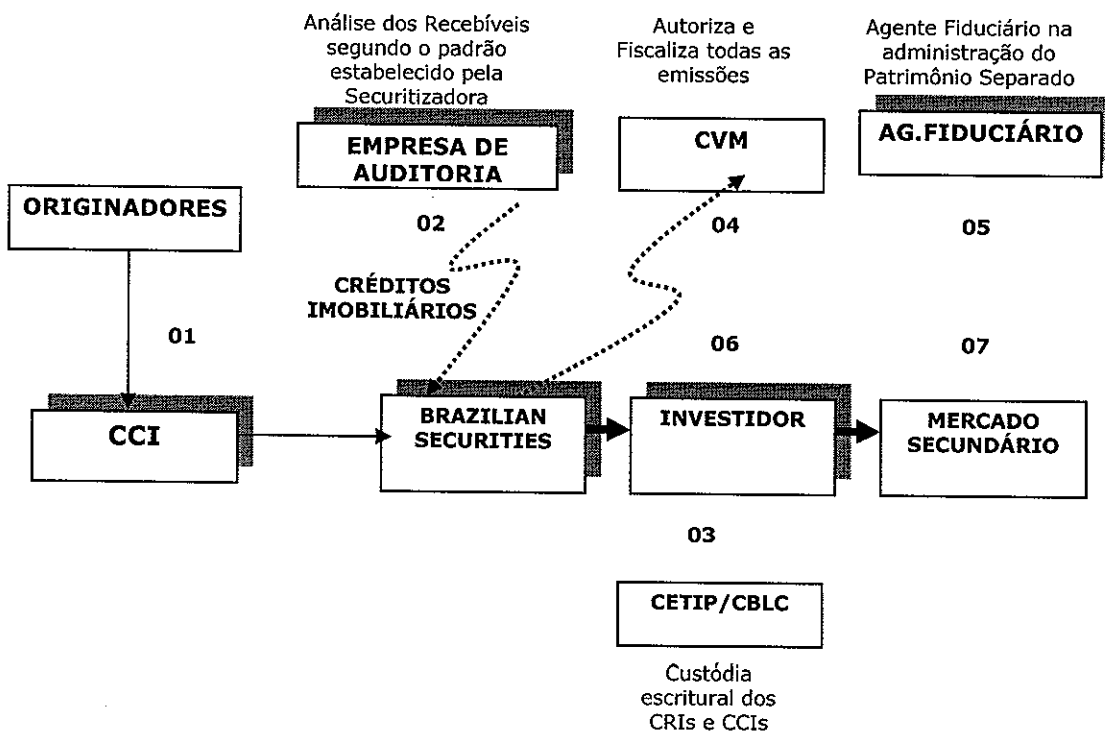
Análise dos Recebíveis segundo o padrão estabelecido pela Securitizadora

Autoriza e Fiscaliza todas as emissões

Agente Fiduciário na administração do Patrimônio Separado

EMPRESA DE AUDITORIA

CVM

AG.FIDUCIÁRIO

ORIGINADORES

02

04

05

CRÉDITOS IMOBILIÁRIOS

01

06

07

CCI

BRAZILIAN SECURITIES

INVESTIDOR

MERCADO SECUNDÁRIO

03

CETIP/CBLC

Custódia escritural dos CRIs e CCIs